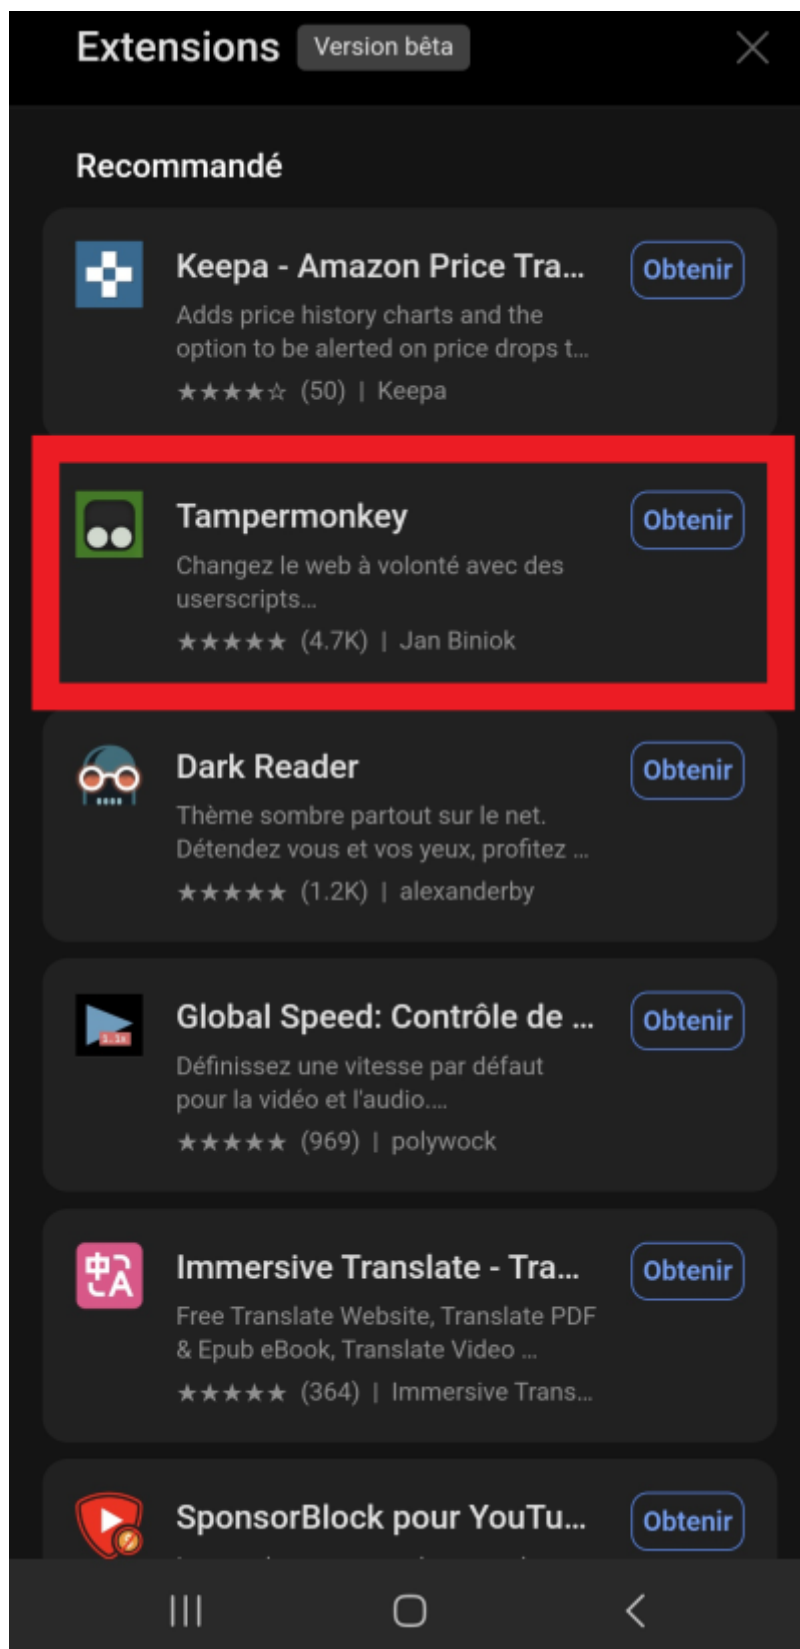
Extensions Version bêta

Recommandé

Keepa - Amazon Price Tra...
Adds price history charts and the option to be alerted on price drops t...
★★★★☆ (50) | Keepa
Obtenir

Tampermonkey
Changez le web à volonté avec des userscripts...
★★★★★ (4.7K) | Jan Biniok
Obtenir

Dark Reader
Thème sombre partout sur le net. Détendez vous et vos yeux, profitez ...
★★★★★ (1.2K) | alexanderby
Obtenir

Global Speed: Contrôle de ...
Définissez une vitesse par défaut pour la vidéo et l'audio....
★★★★★ (969) | polywock
Obtenir

Immersive Translate - Tra...
Free Translate Website, Translate PDF & Epub eBook, Translate Video ...
★★★★★ (364) | Immersive Trans...
Obtenir

SponsorBlock pour YouTu...
Obtenir